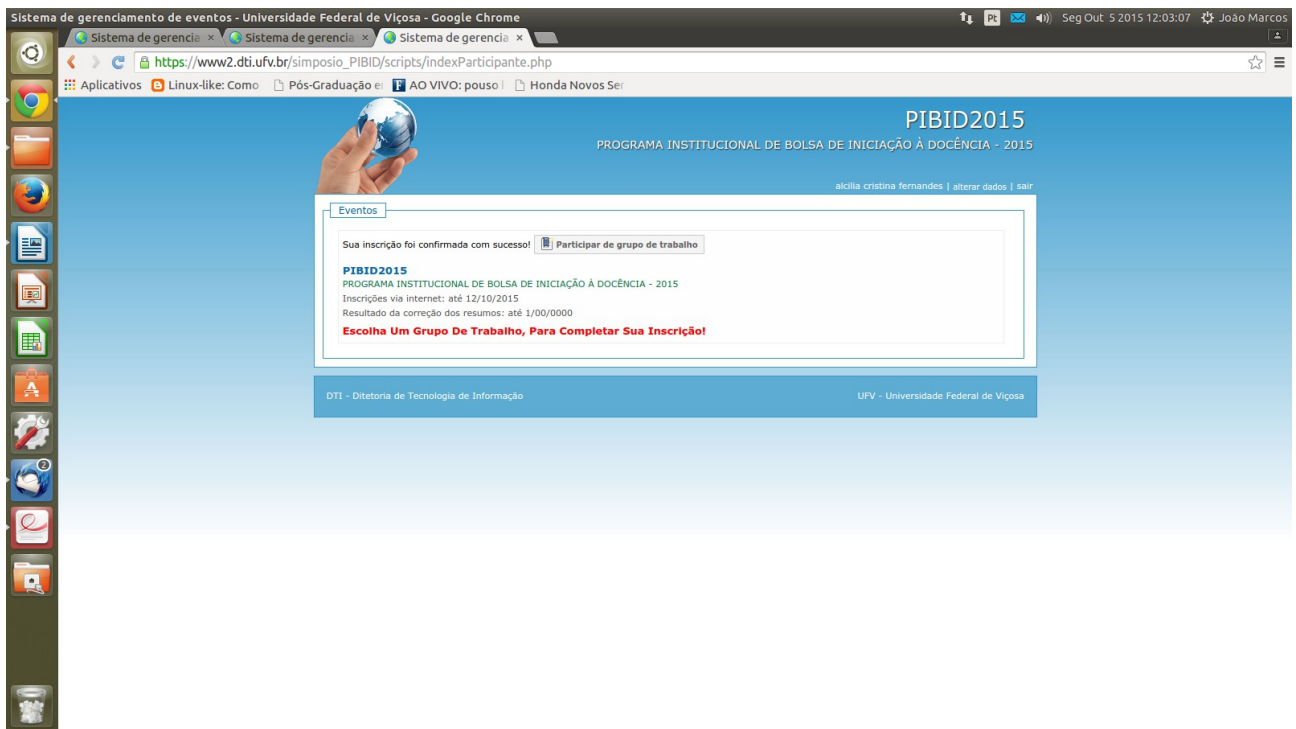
Sistema de gerenciamento de eventos - Universidade Federal de Viçosa - Google Chrome

Pt Seg Out 5 2015 12:03:07 João Marcos

Sistema de gerencia × Sistema de gerencia × Sistema de gerencia ×

https://www2.dti.ufv.br/simposio_PIBID/scripts/indexParticipante.php

Aplicativos Linux-like: Como Pós-Graduação e AO VIVO: pouso Honda Novos Ser

2

PIBID2015
PROGRAMA INSTITUCIONAL DE BOLSA DE INICIAÇÃO À DOCÊNCIA - 2015

alcilia cristina fernandes | alterar dados | sair

Eventos

Sua inscrição foi confirmada com sucesso! Participar de grupo de trabalho

PIBID2015
PROGRAMA INSTITUCIONAL DE BOLSA DE INICIAÇÃO À DOCÊNCIA - 2015
Inscrições via internet: até 12/10/2015
Resultado da correção dos resumos: até 1/00/0000
Escolha Um Grupo De Trabalho, Para Completar Sua Inscrição!

DTI - Diteteria de Tecnologia de Informação

UFV - Universidade Federal de Viçosa